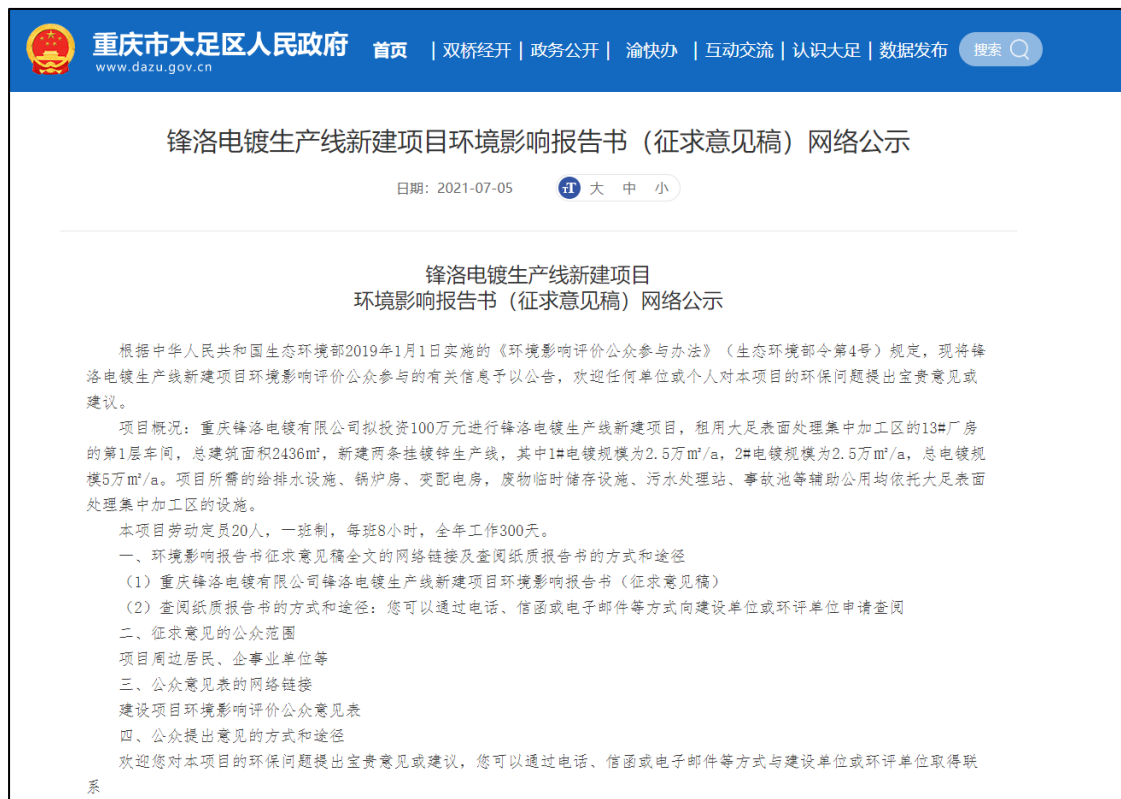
重庆市大足区人民政府
www.dazu.gov.cn

首页 | 双桥经开 | 政务公开 | 渝快办 | 互动交流 | 认识大足 | 数据发布 搜索

锋洛电镀生产线新建项目环境影响报告书（征求意见稿）网络公示

日期：2021-07-05 大 中 小

锋洛电镀生产线新建项目
环境影响报告书（征求意见稿）网络公示

根据中华人民共和国生态环境部2019年1月1日实施的《环境影响评价公众参与办法》（生态环境部令第4号）规定，现将锋洛电镀生产线新建项目环境影响评价公众参与的有关信息予以公告，欢迎任何单位或个人对本项目的环保问题提出宝贵意见或建议。

项目概况：重庆锋洛电镀有限公司拟投资100万元进行锋洛电镀生产线新建项目，租用大足表面处理集中加工区的13#厂房的第1层车间，总建筑面积2436m²，新建两条挂镀锌生产线，其中1#电镀规模为2.5万m²/a，2#电镀规模为2.5万m²/a，总电镀规模5万m²/a。项目所需的给排水设施、锅炉房、变配电房，废物临时储存设施、污水处理站、事故池等辅助公用均依托大足表面处理集中加工区的设施。

本项目劳动定员20人，一班制，每班8小时，全年工作300天。

一、环境影响报告书征求意见稿全文的网络链接及查阅纸质报告书的方式和途径

（1）重庆锋洛电镀有限公司锋洛电镀生产线新建项目环境影响报告书（征求意见稿）

（2）查阅纸质报告书的方式和途径：您可以通过电话、信函或电子邮件等方式向建设单位或环评单位申请查阅

二、征求意见的公众范围

项目周边居民、企事业单位等

三、公众意见表的网络链接

建设项目环境影响评价公众意见表

四、公众提出意见的方式和途径

欢迎您对本项目的环保问题提出宝贵意见或建议，您可以通过电话、信函或电子邮件等方式与建设单位或环评单位取得联系